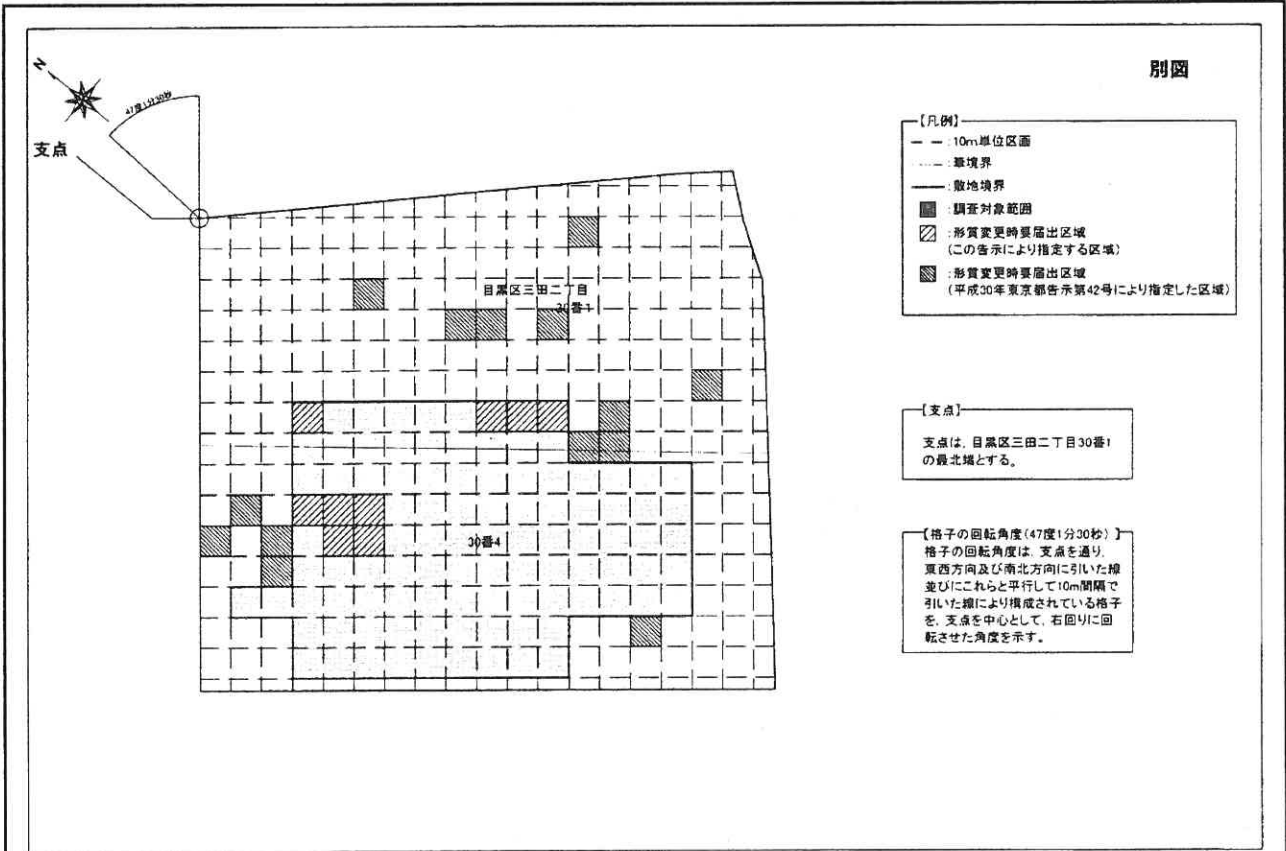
別図

N

47度1分30秒

支点

目黒区三田二丁目
30番1

30番4

【凡例】
:10m単位区画
:筆境界
:敷地境界
:調査対象範囲
:形質変更時要届出区域
(この告示により指定する区域)
:形質変更時要届出区域
(平成30年東京都告示第42号により指定した区域)

【支点】
支点は、目黒区三田二丁目30番1の最北端とする。

【格子の回転角度(47度1分30秒)】
格子の回転角度は、支点を通り、東西方向及び南北方向に引いた線並びにこれらと平行して10m間隔で引いた線により構成されている格子を、支点を中心として、右回りに回転させた角度を示す。